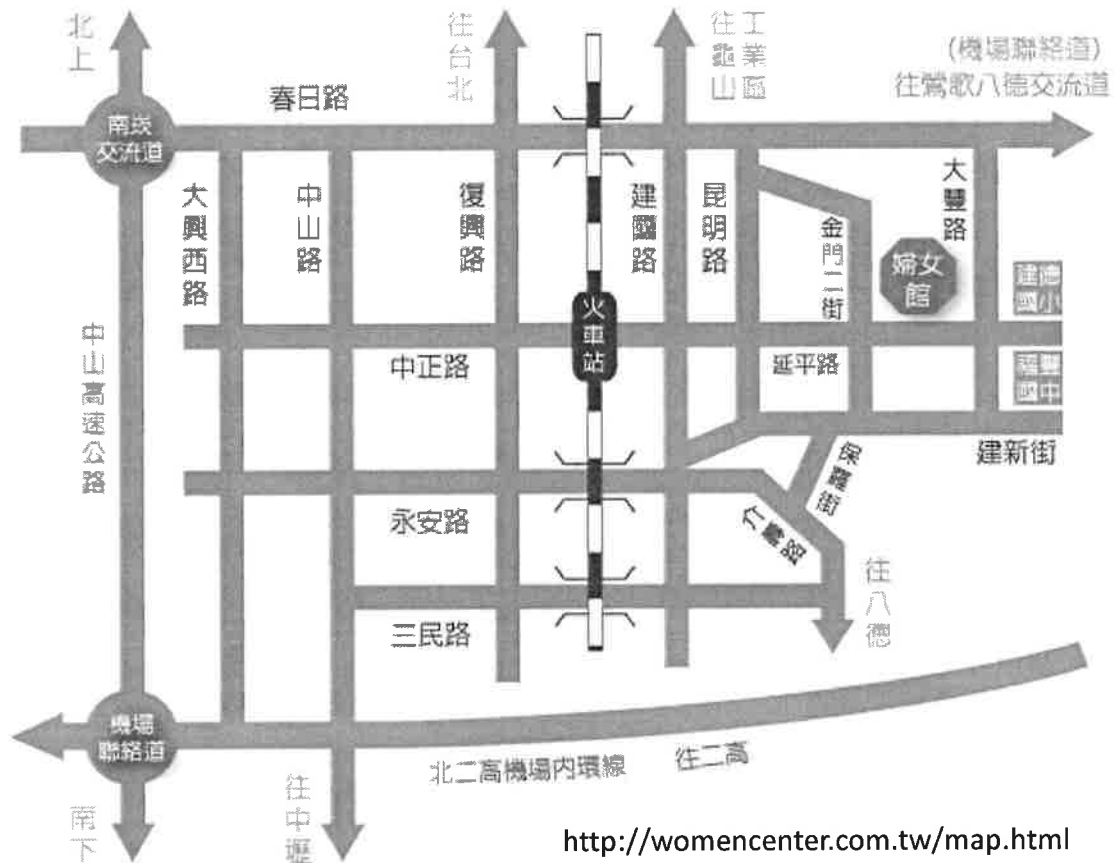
北上

往台北

往龜山工業區

(機場聯絡道)
往鶯歌八德交流道

南崁交流道

春日路

大興西路

中山路

復興路

建國路

昆明路

金門二街

大豐路

婦女館

建德國小

火車站

中正路

延平路

壽山國中

建新街

保寧街

永安路

介壽路

往八德

三民路

中山高速公路

機場聯絡道

北二高機場內環線

往二高

南下

往中壢

http://womencenter.com.tw/map.html